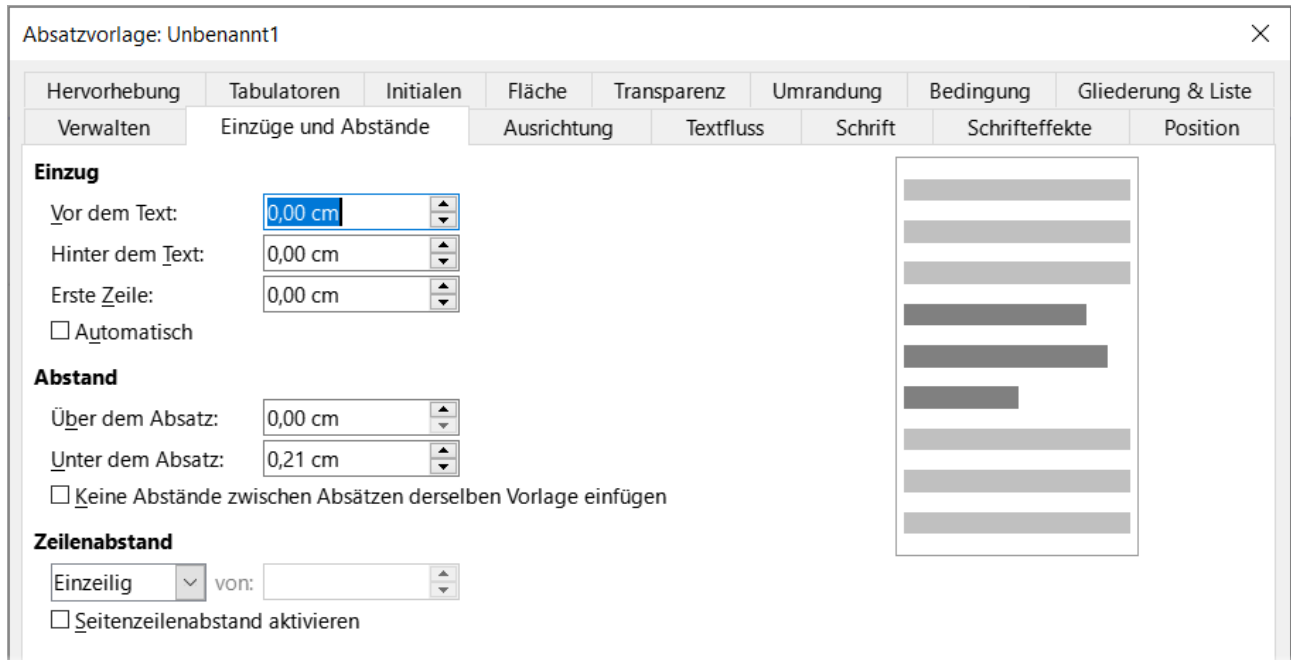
Absatzvorlage: Unbenannt1

×

Hervorhebung | Tabulatoren | Initialen | Fläche | Transparenz | Umrandung | Bedingung | Gliederung & Liste

Verwalten | Einzüge und Abstände | Ausrichtung | Textfluss | Schrift | Schrifteffekte | Position

Einzug

Vor dem Text: 0,00 cm

Hinter dem Text: 0,00 cm

Erste Zeile: 0,00 cm

☐ Automatisch

Abstand

Über dem Absatz: 0,00 cm

Unter dem Absatz: 0,21 cm

☐ Keine Abstände zwischen Absätzen derselben Vorlage einfügen

Zeilenabstand

Einzeilig von:

☐ Seitenzeilenabstand aktivieren